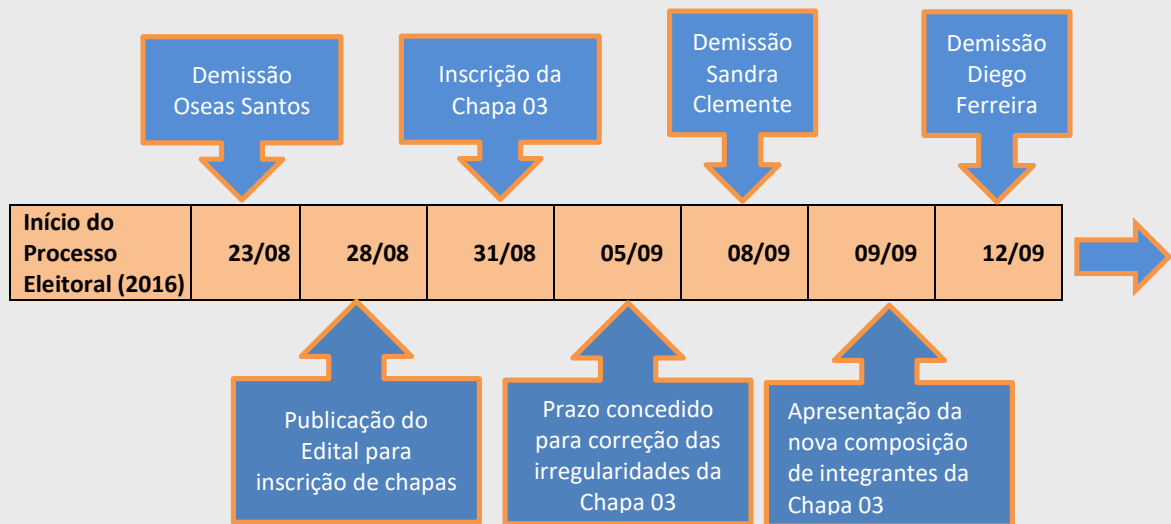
Demissão Oseas Santos

Inscrição da Chapa 03

Demissão Sandra Clemente

Demissão Diego Ferreira

| Início do Processo Eleitoral (2016) | 23/08 | 28/08 | 31/08 | 05/09 | 08/09 | 09/09 | 12/09 |
|---|---|---|---|---|---|---|---|

Publicação do Edital para inscrição de chapas

Prazo concedido para correção das irregularidades da Chapa 03

Apresentação da nova composição de integrantes da Chapa 03